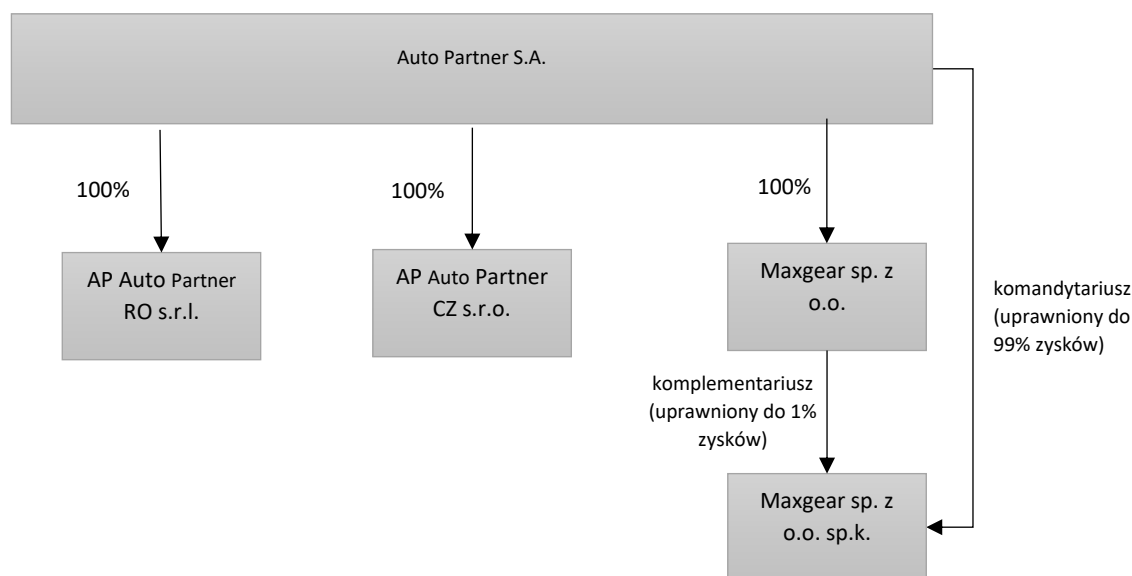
Auto Partner S.A.

100%

AP Auto Partner RO s.r.l.

100%

AP Auto Partner CZ s.r.o.

100%

Maxgear sp. z o.o.

komandytariusz (uprawniony do 99% zysków)

komplementariusz (uprawniony do 1% zysków)

Maxgear sp. z o.o. sp.k.